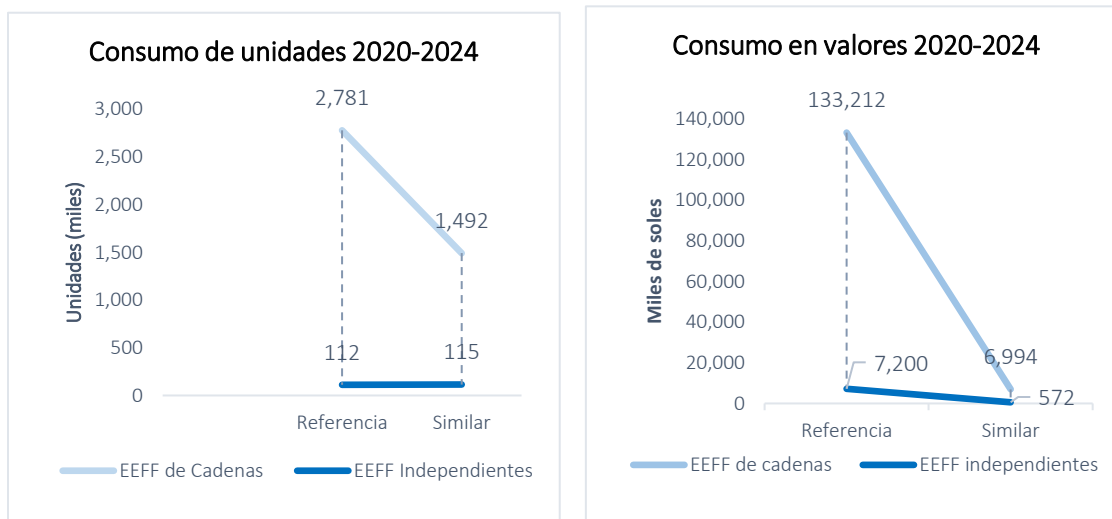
Consumo de unidades 2020-2024

Unidades (miles)

3,000
2,500
2,000
1,500
1,000
500
0

2,781
1,492
112
115

Referencia
Similar

EEFF de Cadenas
EEFF Independientes

Consumo en valores 2020-2024

Miles de soles

140,000
120,000
100,000
80,000
60,000
40,000
20,000
0

133,212
7,200
6,994
572

Referencia
Similar

EEFF de cadenas
EEFF independientes